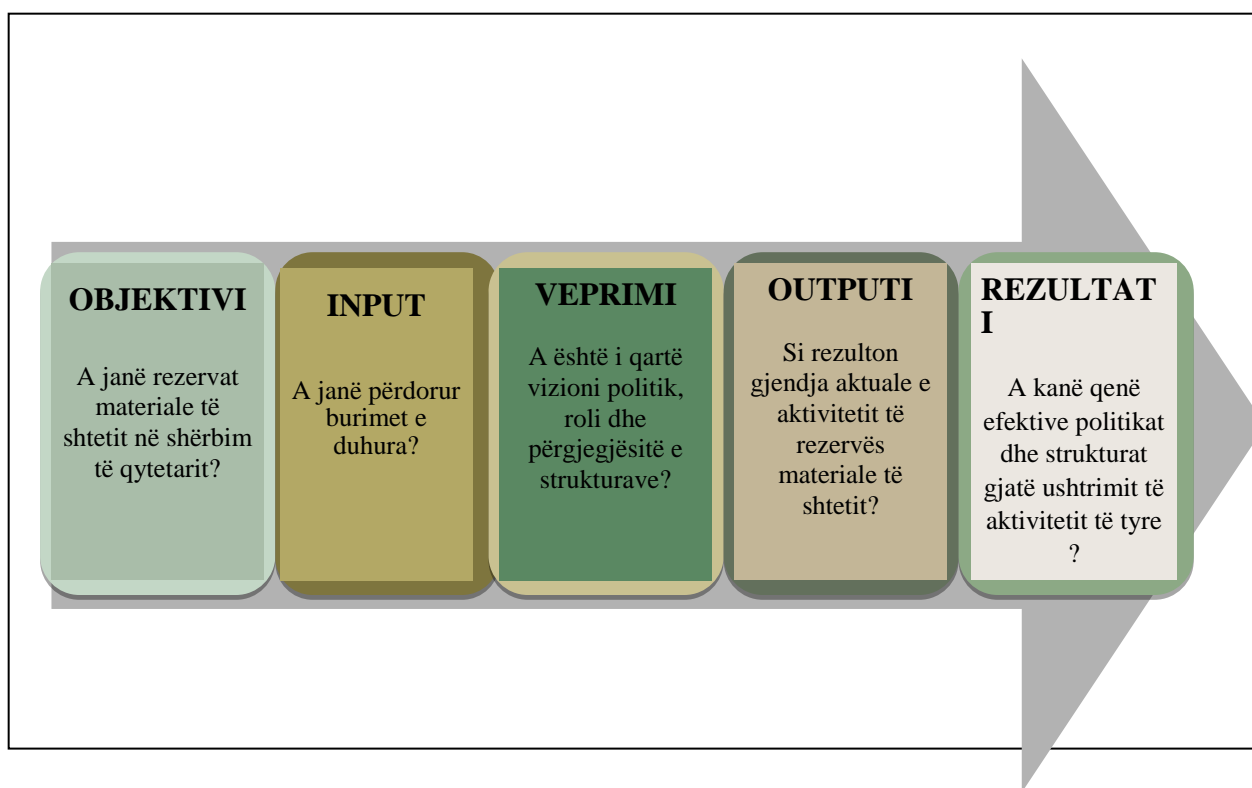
OBJEKTIVI

A janë rezervat materiale të shtetit në shërbim të qytetarit?

INPUT

A janë përdorur burimet e duhura?

VEPRIMI

A është i qartë vizioni politik, roli dhe përgjegjësitë e strukturave?

OUTPUTI

Si rezulton gjendja aktuale e aktivitetit të rezervës materiale të shtetit?

REZULTAT I

A kanë qenë efektive politikat dhe strukturat gjatë ushtrimit të aktivitetit të tyre ?